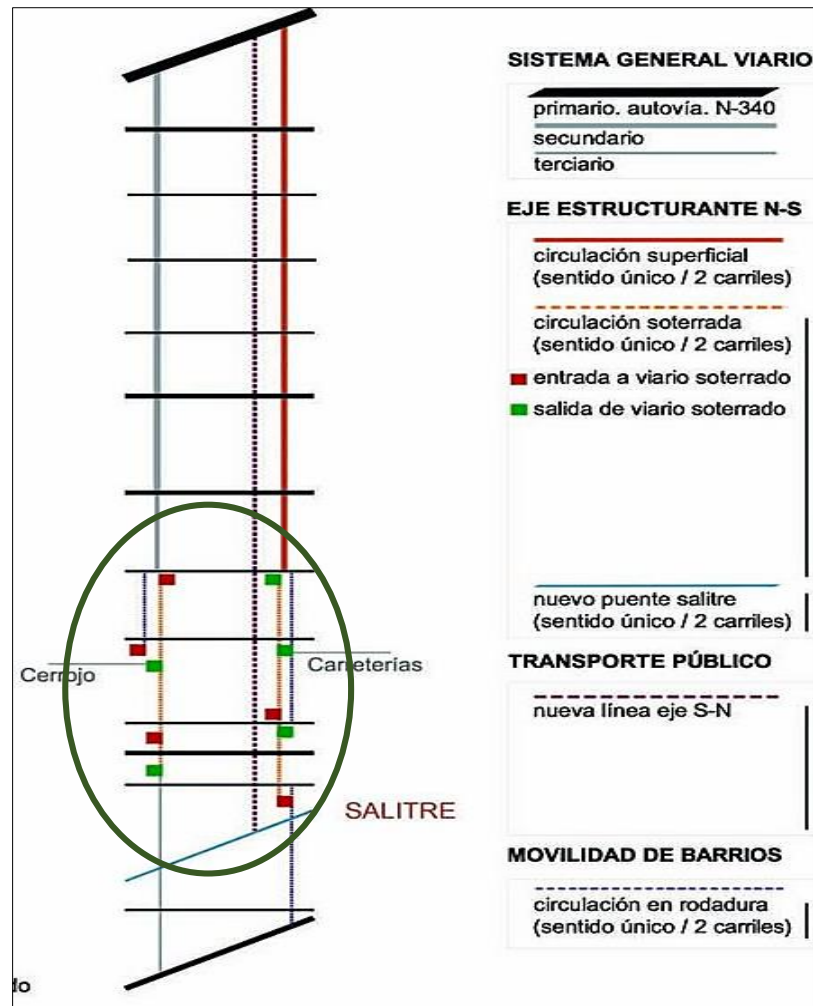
SISTEMA GENERAL VIARIO

primario. autovía. N-340

secundario

terciario

EJE ESTRUCTURANTE N-S

circulación superficial (sentido único / 2 carriles)

circulación soterrada (sentido único / 2 carriles)

entrada a viario soterrado

salida de viario soterrado

nuevo puente salitre (sentido único / 2 carriles)

TRANSPORTE PÚBLICO

nueva línea eje S-N

MOVILIDAD DE BARRIOS

circulación en rodadura (sentido único / 2 carriles)

Cerrojo

Carreterías

SALITRE

do